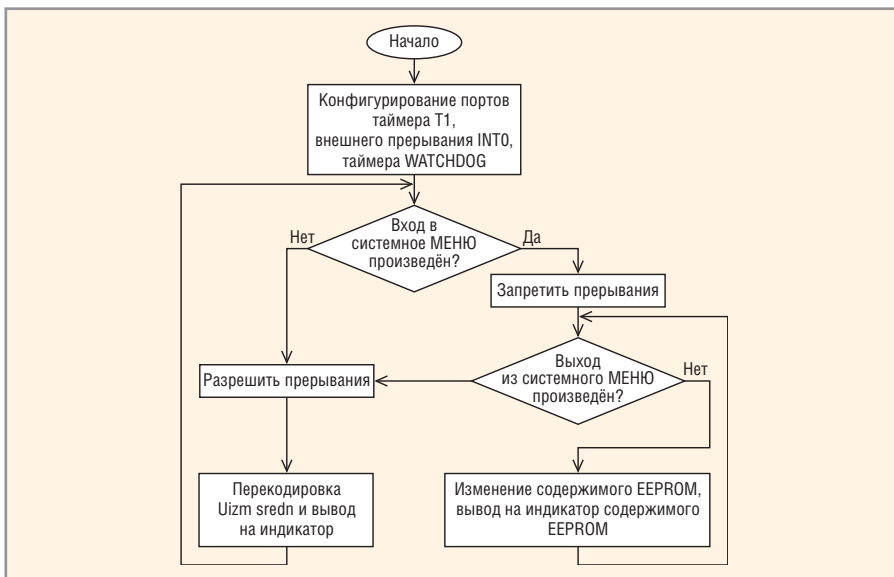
Начало

Конфигурирование портов таймера T1, внешнего прерывания INT0, таймера WATCHDOG

Вход в системное МЕНЮ произведён?

Нет

Да

Запретить прерывания

Выход из системного МЕНЮ произведён?

Нет

Разрешить прерывания

Перекодировка Uizm sredn и вывод на индикатор

Изменение содержимого EEPROM, вывод на индикатор содержимого EEPROM